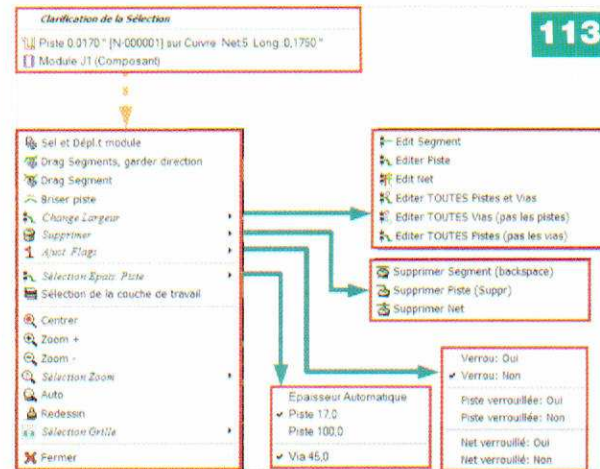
Clarification de la Sélection

Piste 0.0170 " [N-000001] sur Cuivre Net5 Long. 0,1750 "
Module J1 (Composant)

113

8

Sel et Dépl.t module
Drag Segments, garder direction
Drag Segment
Briser piste
Change Largeur
Supprimer
Ajout Flags
Sélection Epais. Piste
Sélection de la couche de travail
Centrer
Zoom +
Zoom -
Sélection Zoom
Auto
Redessin
Sélection Grille
Fermer

Edit Segment
Editer Piste
Edit Net
Editer TOUTES Pistes et Vias
Editer TOUTES Vias (pas les pistes)
Editer TOUTES Pistes (pas les vias)

Supprimer Segment (backspace)
Supprimer Piste (Suppr)
Supprimer Net

Verrou: Oui
Verrou: Non
Piste verrouillée: Oui
Piste verrouillée: Non
Net verrouillé: Oui
Net verrouillé: Non

Epaisseur Automatique
Piste 17,0
Piste 100,0
Via 45,0